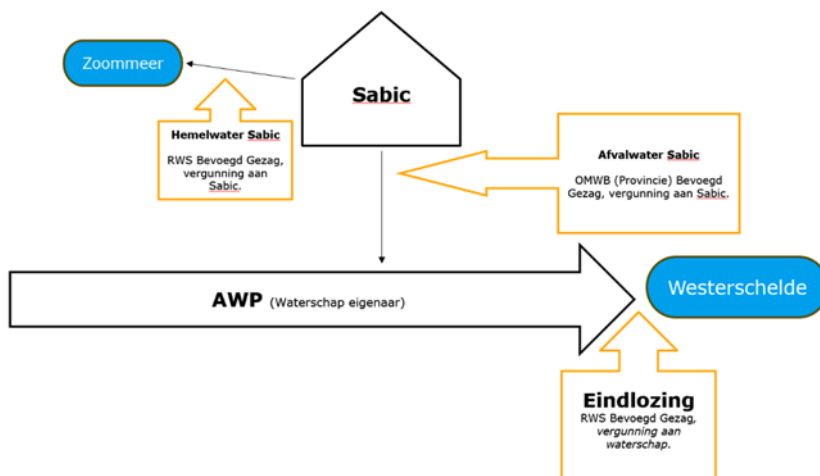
Zoommeer

Sabic

Hemelwater Sabic

RWS Bevoegd Gezag, vergunning aan Sabic.

Afvalwater Sabic

OMWB (Provincie) Bevoegd Gezag, vergunning aan Sabic.

AWP (Waterschap eigenaar)

Westerschelde

Eindlozing

RWS Bevoegd Gezag, vergunning aan waterschap.